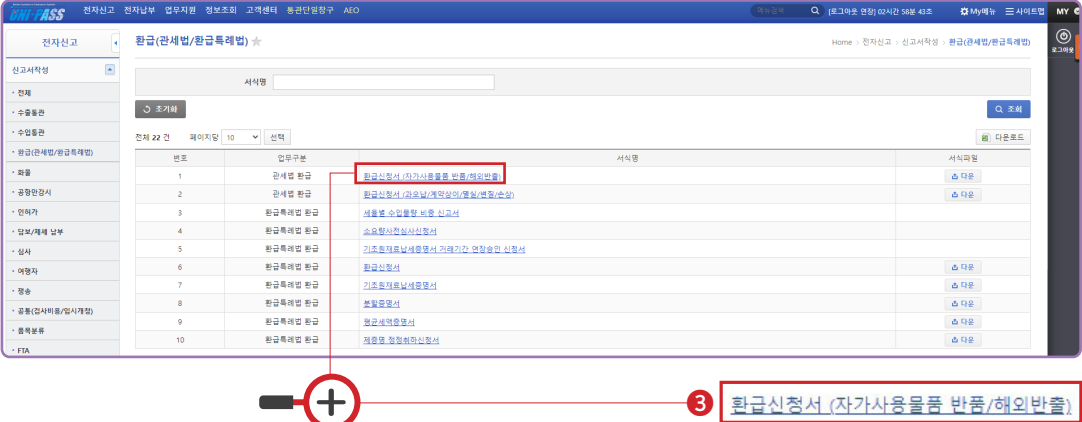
UNI-PASS 전자신고 전자납부 업무지원 정보조회 고객센터 통관단일창구 AEO

메뉴검색 [로그아웃 연장] 02시간 58분 43초 My메뉴 사이트맵 MY

로그아웃

전자신고

신고서작성

• 전체
• 수출통관
• 수입통관
• 환급(관세법/환급특례법)
• 화물
• 공항만감시
• 인허가
• 담보/체납 납부
• 심사
• 여행자
• 징수
• 공통(검사비용/임시개청)
• 품목분류
• FTA

환급(관세법/환급특례법)

Home > 전자신고 > 신고서작성 > 환급(관세법/환급특례법)

서식명

초기화

조회

전체 22 건 페이지당 10 선택

다운로드

| 번호 | 업무구분 | 서식명 | 서식파일 |
|---|---|---|---|
| 1 | 관세법 환급 | 환급신청서 (자가사용물품 반품/해외반출) | 다운 |
| 2 | 관세법 환급 | 환급신청서 (과오납/계약상이/멸실/변질/손상) | 다운 |
| 3 | 환급특례법 환급 | 세율별 수입물량 비중 신고서 | |
| 4 | 환급특례법 환급 | 소요량사전심사신청서 | |
| 5 | 환급특례법 환급 | 기초원재료납세증명서 거래기간 연장승인 신청서 | |
| 6 | 환급특례법 환급 | 환급신청서 | 다운 |
| 7 | 환급특례법 환급 | 기초원재료납세증명서 | 다운 |
| 8 | 환급특례법 환급 | 분할증명서 | 다운 |
| 9 | 환급특례법 환급 | 평균세액증명서 | 다운 |
| 10 | 환급특례법 환급 | 재증명,정정취하신청서 | 다운 |

3 환급신청서 (자가사용물품 반품/해외반출)